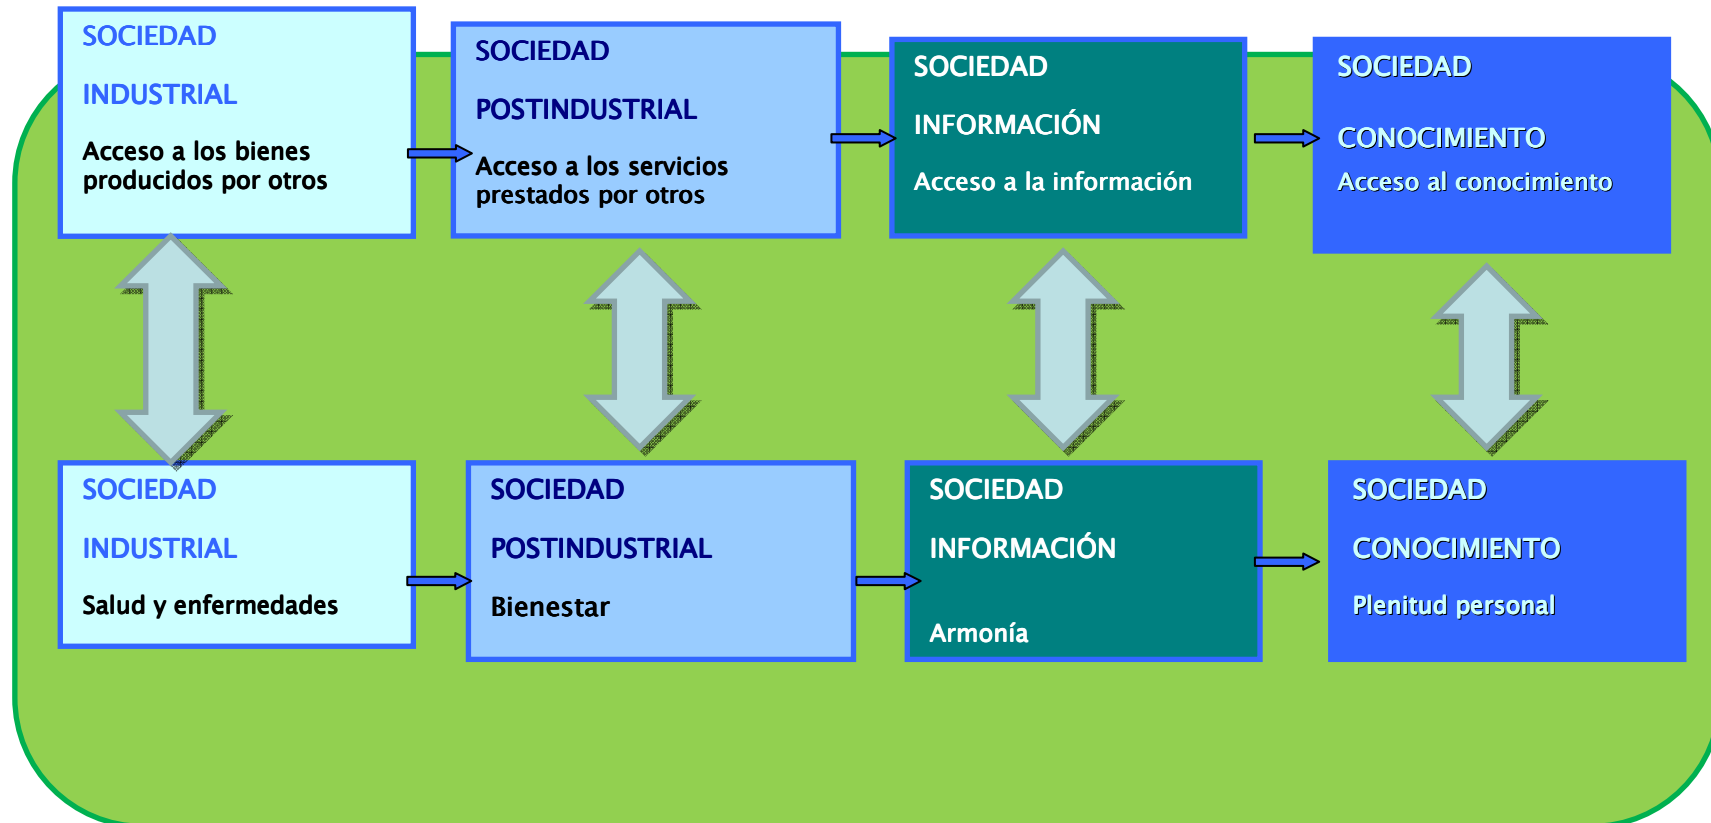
SOCIEDAD

INDUSTRIAL

Acceso a los bienes producidos por otros

SOCIEDAD

POSTINDUSTRIAL

Acceso a los servicios prestados por otros

SOCIEDAD

INFORMACIÓN

Acceso a la información

SOCIEDAD

CONOCIMIENTO

Acceso al conocimiento

SOCIEDAD

INDUSTRIAL

Salud y enfermedades

SOCIEDAD

POSTINDUSTRIAL

Bienestar

SOCIEDAD

INFORMACIÓN

Armonía

SOCIEDAD

CONOCIMIENTO

Plenitud personal